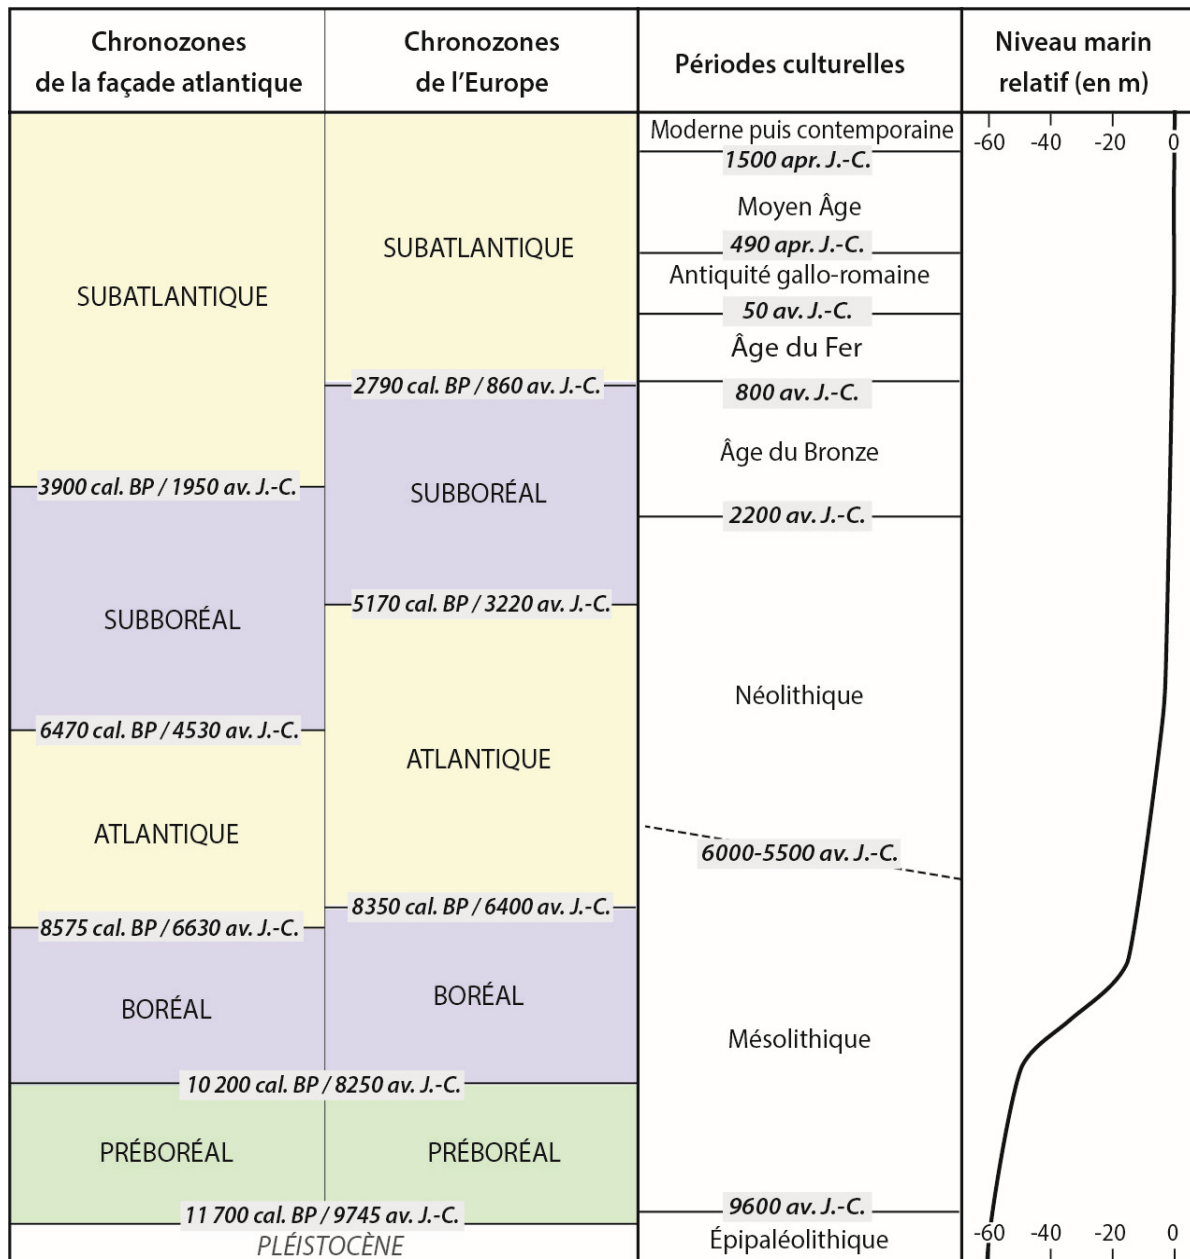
| Chronozones de la façade atlantique | Chronozones de l'Europe | Périodes culturelles | Niveau marin relatif (en m) |
|---|---|---|---|
| SUBATLANTIQUE | SUBATLANTIQUE | Moderne puis contemporaine | -60 -40 -20 0 |
| | | 1500 apr. J.-C. | |
| | | Moyen Âge | |
| | | 490 apr. J.-C. | |
| | | Antiquité gallo-romaine | |
| | | 50 av. J.-C. | |
| | | Âge du Fer | |
| | 2790 cal. BP / 860 av. J.-C. | 800 av. J.-C. | |
| | SUBBORÉAL | Âge du Bronze | |
| 3900 cal. BP / 1950 av. J.-C. | | 2200 av. J.-C. | |
| SUBBORÉAL | 5170 cal. BP / 3220 av. J.-C. | Néolithique | |
| 6470 cal. BP / 4530 av. J.-C. | ATLANTIQUE | | |
| ATLANTIQUE | | 6000-5500 av. J.-C. | |
| 8575 cal. BP / 6630 av. J.-C. | 8350 cal. BP / 6400 av. J.-C. | | |
| BORÉAL | BORÉAL | Mésolithique | |
| 10 200 cal. BP / 8250 av. J.-C. | | | |
| PRÉBORÉAL | PRÉBORÉAL | | |
| 11 700 cal. BP / 9745 av. J.-C. | | 9600 av. J.-C. | |
| PLÉISTOCÈNE | | Épipaléolithique | -60 -40 -20 0 |